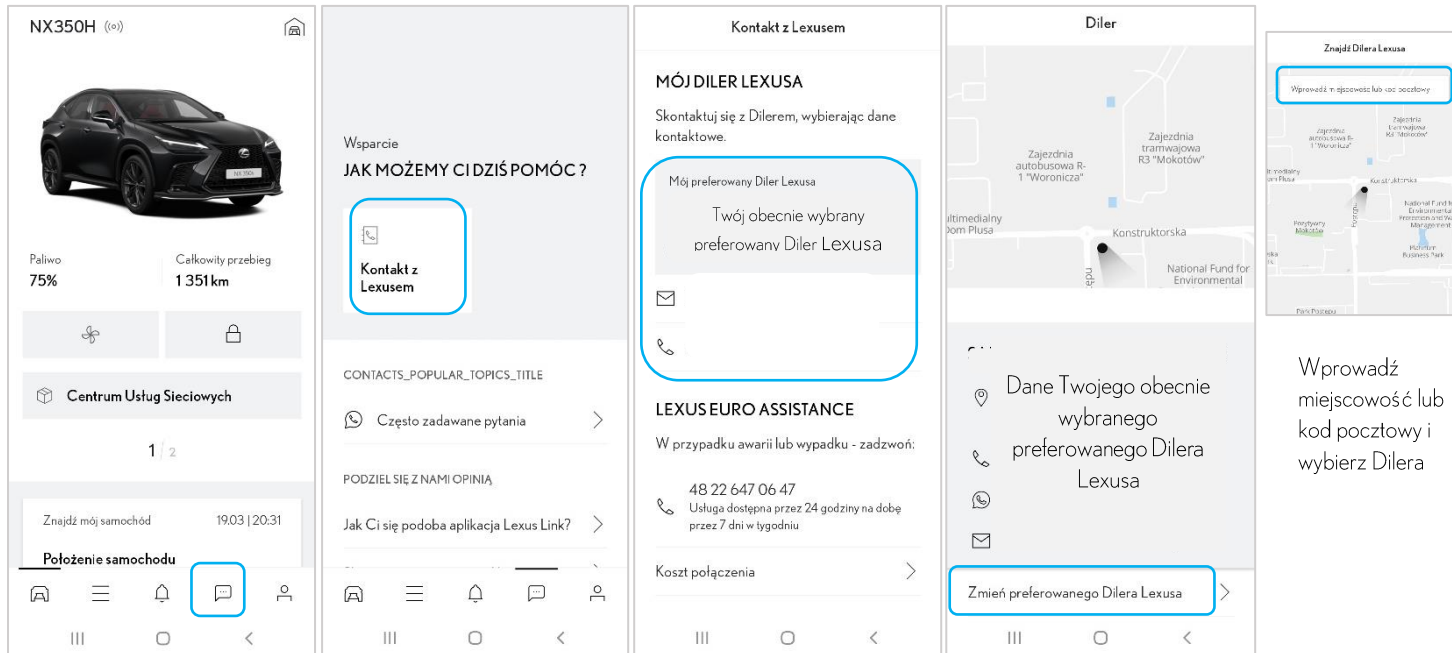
NX350H

Paliwo
75%

Całkowity przebieg
1 351 km

Centrum Usług Sieciowych

1 | 2

Znajdź mój samochód
19.03 | 20:31

Położenie samochodu

Wsparcie
JAK MOŻEMY CI DZIŚ POMÓC ?

Kontakt z Lexusem

CONTACTS_POPULAR_TOPICS_TITLE

Często zadawane pytania

PODZIEL SIĘ Z NAMI OPINIĄ

Jak Ci się podoba aplikacja Lexus Link?

Kontakt z Lexusem

MÓJ DILER LEXUSA

Skontaktuj się z Dilerem, wybierając dane kontaktowe.

Mój preferowany Diler Lexusa

Twój obecnie wybrany preferowany Diler Lexusa

LEXUS EURO ASSISTANCE

W przypadku awarii lub wypadku - zadzwoń:

48 22 647 06 47
Usługa dostępna przez 24 godziny na dobę przez 7 dni w tygodniu

Koszt połączenia

Diler

Zajezdnia autobusowa R-1 "Woronicza"

Zajezdnia tramwajowa R3 "Mokotów"

ultimedialny om Plusa

Konstruktorska

National Fund for Environmental

Dane Twojego obecnie wybranego preferowanego Dilera Lexusa

Zmień preferowanego Dilera Lexusa

Znajdź Dilera Lexusa

Wprowadź miejscowość lub kod pocztowy

Zajezdnia autobusowa R-1 "Woronicza"

Zajezdnia tramwajowa R3 "Mokotów"

Konstruktorska

National Fund for Environmental Water Management

Postępu Mokotów

Pulawska Business Park

Park Postępu

Wprowadź miejscowość lub kod pocztowy i wybierz Dilera